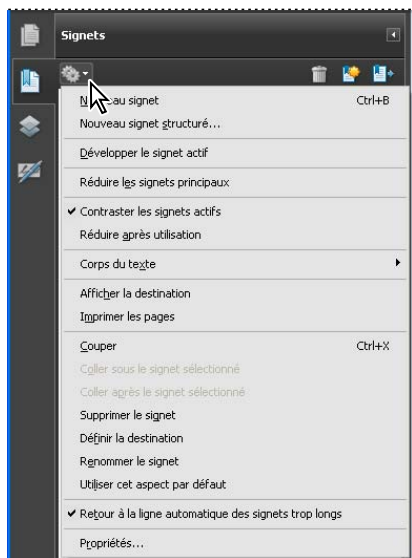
Signets

N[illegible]au signet Ctrl+B
Nouveau signet structuré...
Développer le signet actif
Réduire les signets principaux
✔ Contraster les signets actifs
Réduire après utilisation
Corps du texte
Afficher la destination
Imprimer les pages
Couper Ctrl+X
Coller sous le signet sélectionné
Coller après le signet sélectionné
Supprimer le signet
Définir la destination
Renommer le signet
Utiliser cet aspect par défaut
✔ Retour à la ligne automatique des signets trop longs
Propriétés...